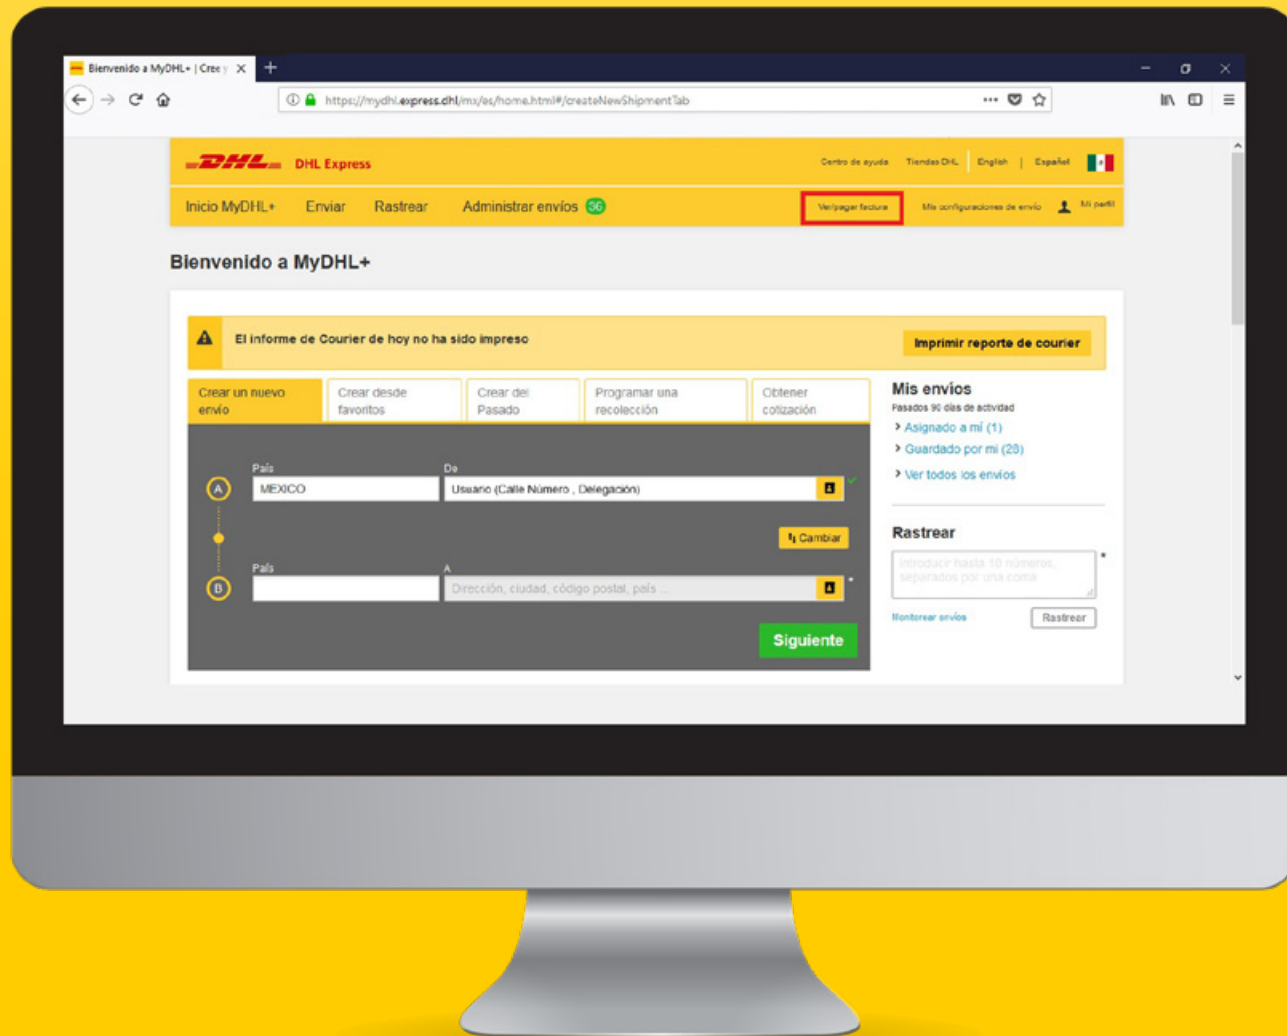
Bienvenido a MyDHL+ | Cree y

https://mydhl.express.dhl/mx/es/home.html#/createNewShipmentTab

DHL DHL Express

Centro de ayuda Tiendas DHL English | Español

Inicio MyDHL+ Enviar Rastrear Administrar envíos 36

Ver/pagar factura Mis configuraciones de envío Mi perfil

Bienvenido a MyDHL+

El informe de Courier de hoy no ha sido impreso

Imprimir reporte de courier

Crear un nuevo envío | Crear desde favoritos | Crear del Pasado | Programar una recolección | Obtener cotización

País
MEXICO

De
Usuario (Calle Número , Delegación)

Cambiar

País

A
Dirección, ciudad, código postal, país ...

Siguiente

Mis envíos
Pasados 90 días de actividad
> Asignado a mí (1)
> Guardado por mí (28)
> Ver todos los envíos

Rastrear
Introducir hasta 10 números, separados por una coma

Monitorear envíos
Rastrear